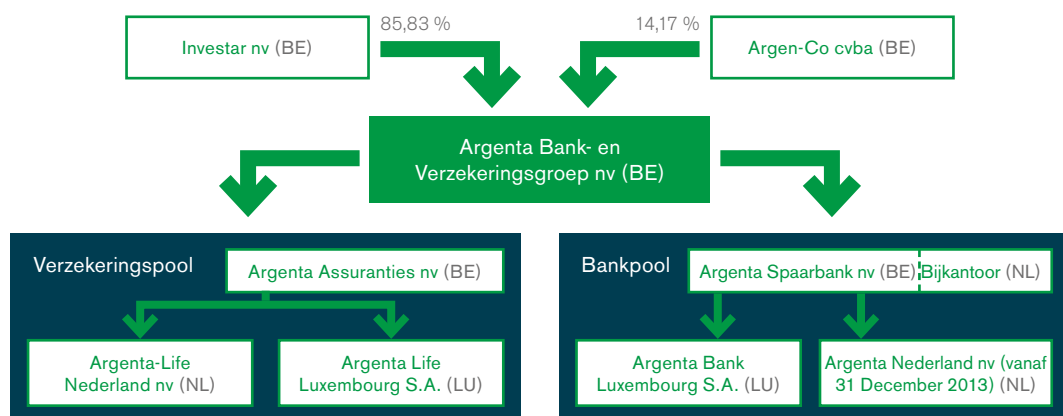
Investar nv (BE)

85,83 %

14,17 %

Argen-Co cvba (BE)

Argenta Bank- en Verzekeringsgroep nv (BE)

Verzekeringspool

Argenta Assuranties nv (BE)

Argenta-Life Nederland nv (NL)

Argenta Life Luxembourg S.A. (LU)

Bankpool

Argenta Spaarbank nv (BE)

Bijkantoor (NL)

Argenta Bank Luxembourg S.A. (LU)

Argenta Nederland nv (vanaf 31 December 2013) (NL)